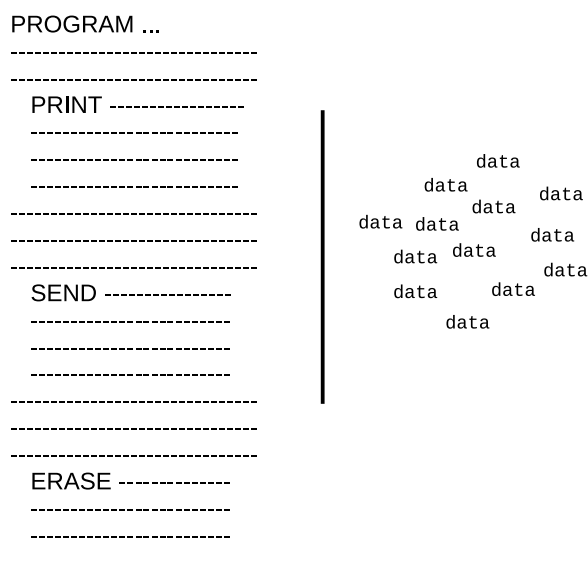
PROGRAM ...
------------------------------
------------------------------
PRINT ----------------
-------------------------
-------------------------
-------------------------
------------------------------
------------------------------
------------------------------
SEND ---------------
-------------------------
-------------------------
-------------------------
------------------------------
------------------------------
------------------------------
ERASE -------------
-------------------------
-------------------------

data
data
data
data
data data
data
data data
data
data
data
data